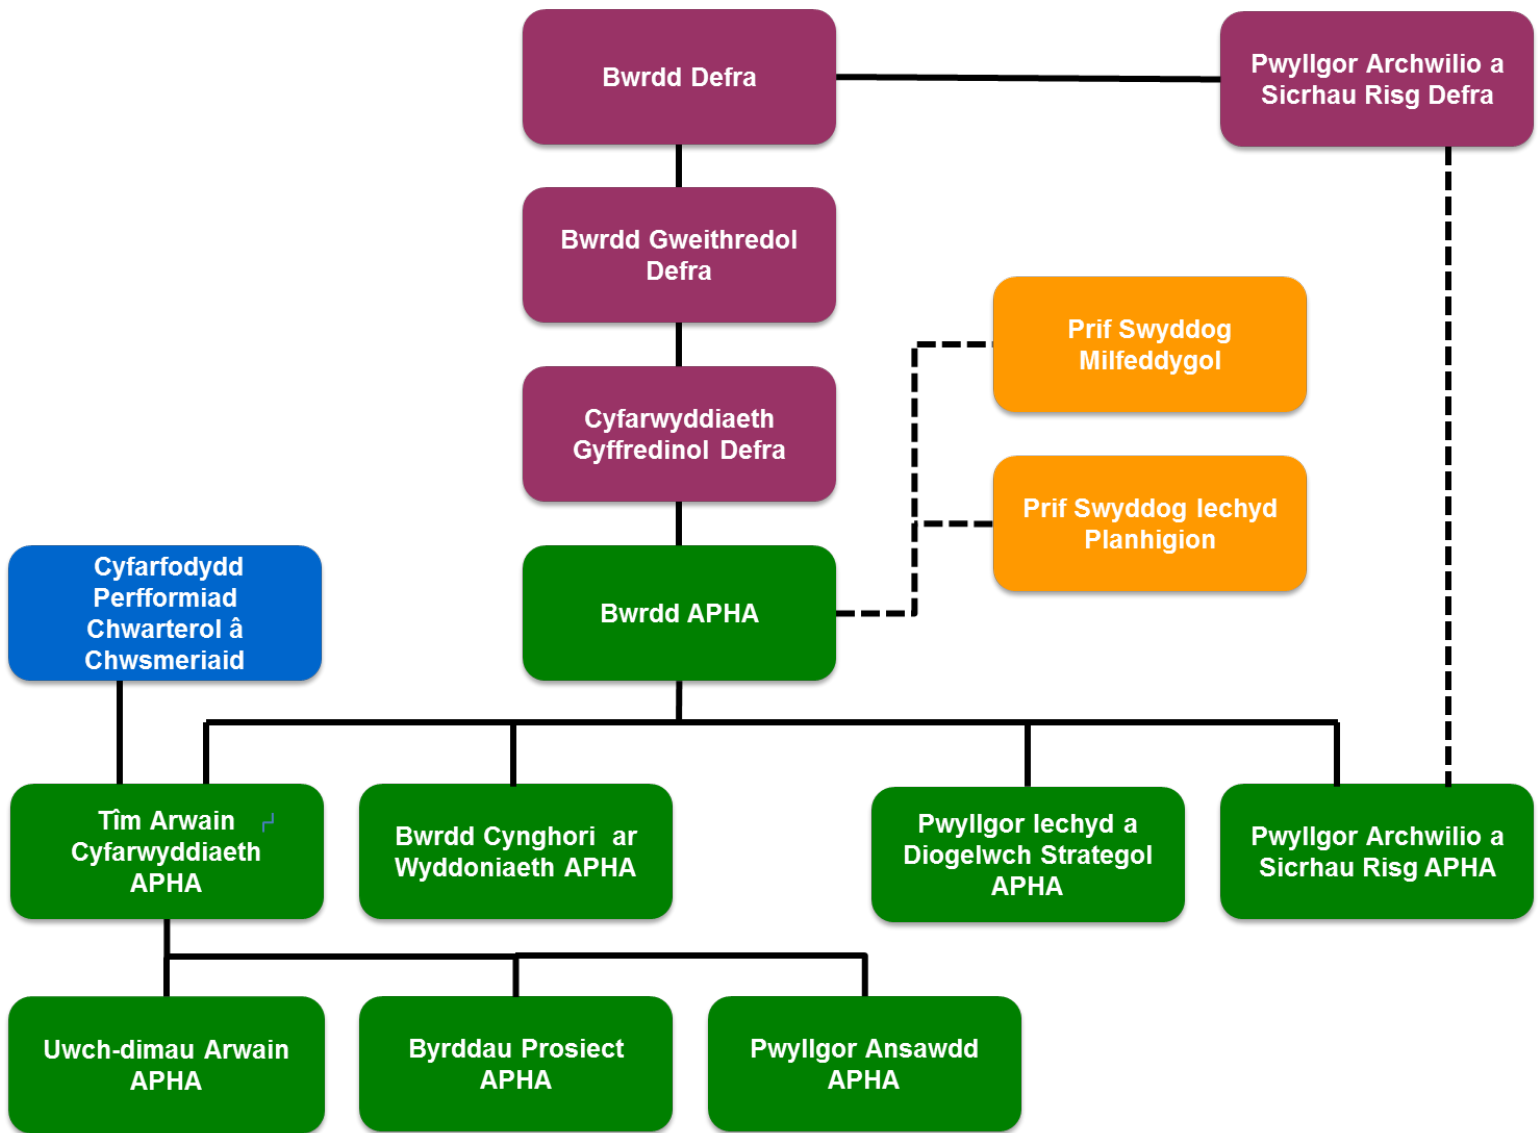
Bwrdd Defra

Pwyllgor Archwilio a Sicrhau Risg Defra

Bwrdd Gweithredol Defra

Prif Swyddog Milfeddygol

Cyfarwyddiaeth Gyffredinol Defra

Prif Swyddog Iechyd Planhigion

Cyfarfodydd Perfformiad Chwarterol â Chwsmeriaid

Bwrdd APHA

Tîm Arwain Cyfarwyddiaeth APHA

Bwrdd Cynghori ar Wyddoniaeth APHA

Pwyllgor Iechyd a Diogelwch Strategol APHA

Pwyllgor Archwilio a Sicrhau Risg APHA

Uwch-dimau Arwain APHA

Byrddau Prosiect APHA

Pwyllgor Ansawdd APHA